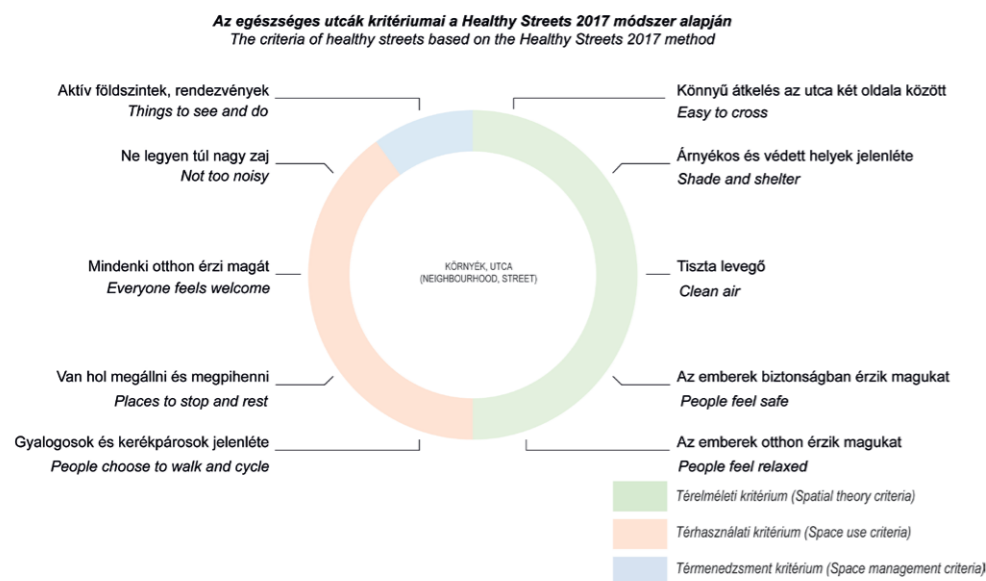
*Az egészséges utcák kritériumai a Healthy Streets 2017 módszer alapján*
*The criteria of healthy streets based on the Healthy Streets 2017 method*

Aktív földszintek, rendezvények
*Things to see and do*

Ne legyen túl nagy zaj
*Not too noisy*

Mindenki otthon érzi magát
*Everyone feels welcome*

Van hol megállni és megpihenni
*Places to stop and rest*

Gyalogosok és kerékpárosok jelenléte
*People choose to walk and cycle*

KÖRNYÉK, UTCA
(NEIGHBOURHOOD, STREET)

Könnyű átkelés az utca két oldala között
*Easy to cross*

Árnyékos és védett helyek jelenléte
*Shade and shelter*

Tiszta levegő
*Clean air*

Az emberek biztonságban érzik magukat
*People feel safe*

Az emberek otthon érzik magukat
*People feel relaxed*

*Térelméleti kritérium (Spatial theory criteria)*

*Térhasználati kritérium (Space use criteria)*

*Térmenedzsment kritérium (Space management criteria)*